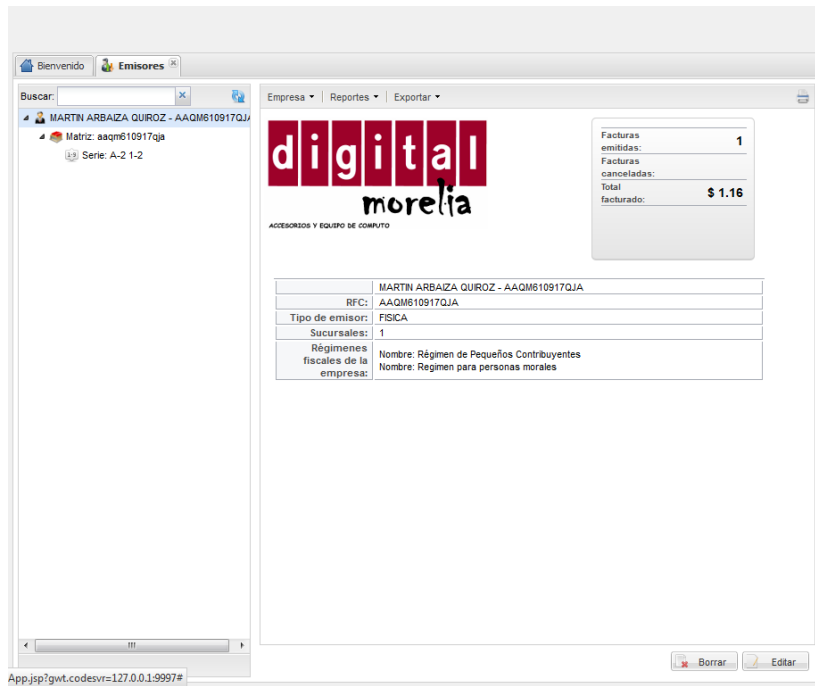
Bienvenido | Emisores

Buscar:

MARTIN ARBAIZA QUIROZ - AAQM610917QJA
Matriz: aaqm610917qja
Serie: A-2 1-2

Empresa ▾ | Reportes ▾ | Exportar ▾

digital
morelia
ACCESORIOS Y EQUIPO DE COMPUTO

| | |
|---|---|
| Facturas emitidas: | 1 |
| Facturas canceladas: | |
| Total facturado: | $ 1.16 |

| | |
|---|---|
| | MARTIN ARBAIZA QUIROZ - AAQM610917QJA |
| RFC: | AAQM610917QJA |
| Tipo de emisor: | FISICA |
| Sucursales: | 1 |
| Régimenes fiscales de la empresa: | Nombre: Régimen de Pequeños Contribuyentes<br>Nombre: Regimen para personas morales |

Borrar | Editar

App.jsp?gwt.codesvr=127.0.0.1:9997#